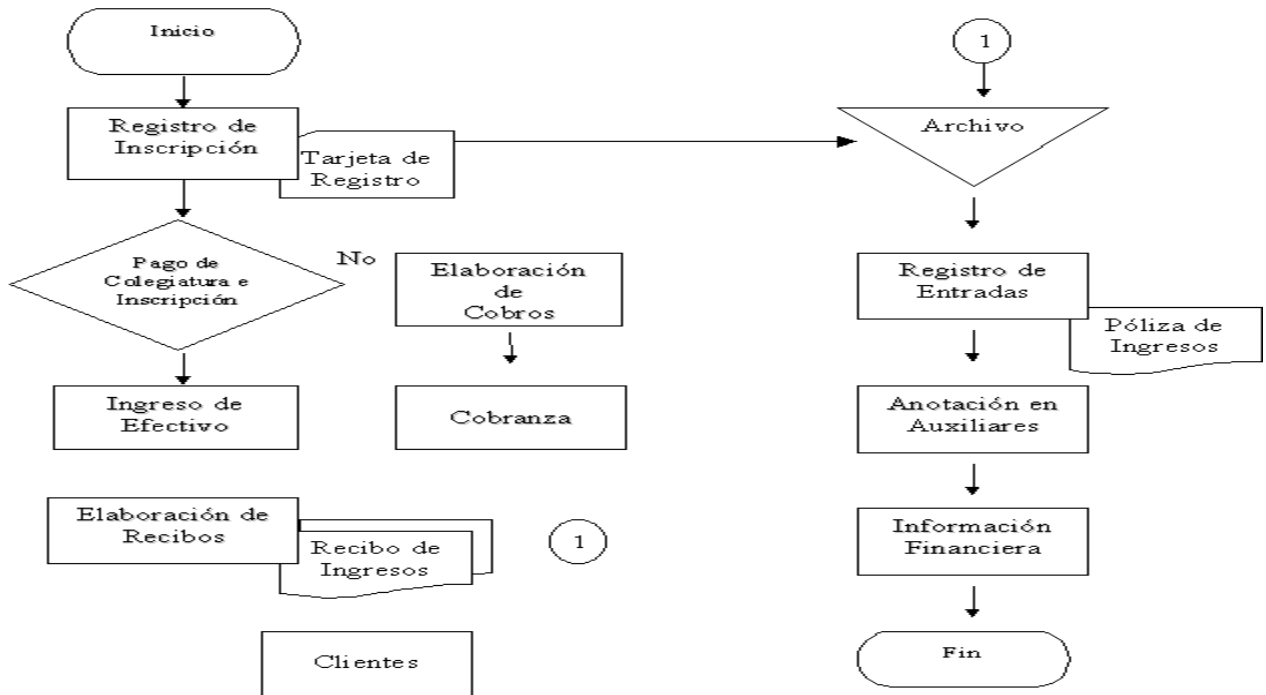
Inicio

Registro de Inscripción

Tarjeta de Registro

Pago de Colegiatura e Inscripción

No

Elaboración de Cobros

Ingreso de Efectivo

Cobranza

Elaboración de Recibos

Recibo de Ingresos

1

Clientes

1

Archivo

Registro de Entradas

Póliza de Ingresos

Anotación en Auxiliares

Información Financiera

Fin